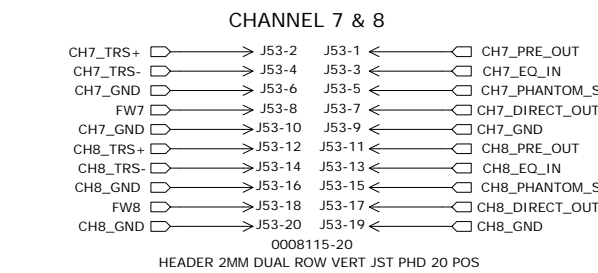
CHANNEL 7 & 8

| | | | |
|---|---|---|---|
| CH7_TRS+ | J53-2 | J53-1 | CH7_PRE_OUT |
| CH7_TRS- | J53-4 | J53-3 | CH7_EQ_IN |
| CH7_GND | J53-6 | J53-5 | CH7_PHANTOM_S |
| FW7 | J53-8 | J53-7 | CH7_DIRECT_OUT |
| CH7_GND | J53-10 | J53-9 | CH7_GND |
| CH8_TRS+ | J53-12 | J53-11 | CH8_PRE_OUT |
| CH8_TRS- | J53-14 | J53-13 | CH8_EQ_IN |
| CH8_GND | J53-16 | J53-15 | CH8_PHANTOM_S |
| FW8 | J53-18 | J53-17 | CH8_DIRECT_OUT |
| CH8_GND | J53-20 | J53-19 | CH8_GND |

0008115-20
HEADER 2MM DUAL ROW VERT JST PHD 20 POS